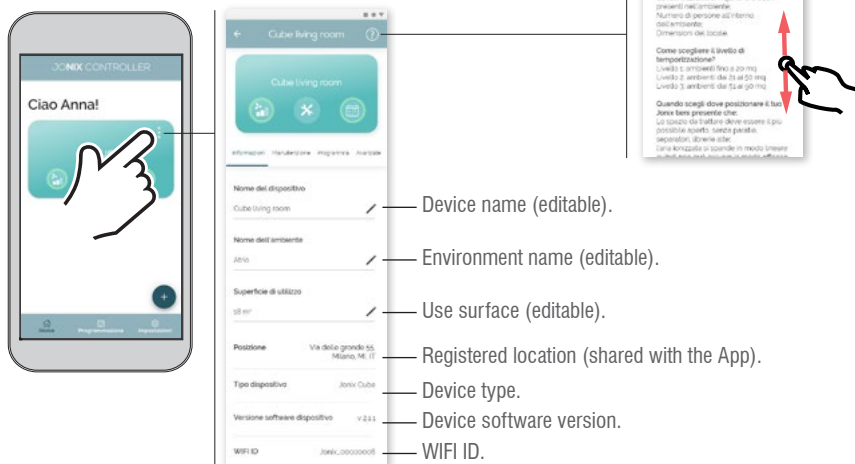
JONIX CONTROLLER

Ciao Anna!

Home Programmazione Impostazioni

Cube living room

Cube living room

Informazioni Manutenzione Programma Avanzate

Nome del dispositivo
Cube living room

Nome dell'ambiente
Atrio

Superficie di utilizzo
18 m²

Posizione Via delle grondo 55, Milano, Mi, IT

Tipo dispositivo Jonix Cube

Versione software dispositivo V 2.1.1

WIFI ID Jonix_00000006

Device name (editable).

Environment name (editable).

Use surface (editable).

Registered location (shared with the App).

Device type.

Device software version.

WIFI ID.

presenti nell'ambiente.
Numero di persone all'interno dell'ambiente.
Dimensioni del locale.

Come scegliere il livello di temporizzazione?
Livello 1: ambienti fino a 20 mq
Livello 2: ambienti dai 21 ai 50 mq
Livello 3: ambienti dai 51 ai 90 mq

Quando scegli dove posizionare il tuo Jonix tieni presente che:
Lo spazio da trattare deve essere il più possibile aperto, senza pareti, separatori, tende ecc.
L'aria ionizzata si spande in modo lineare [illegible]